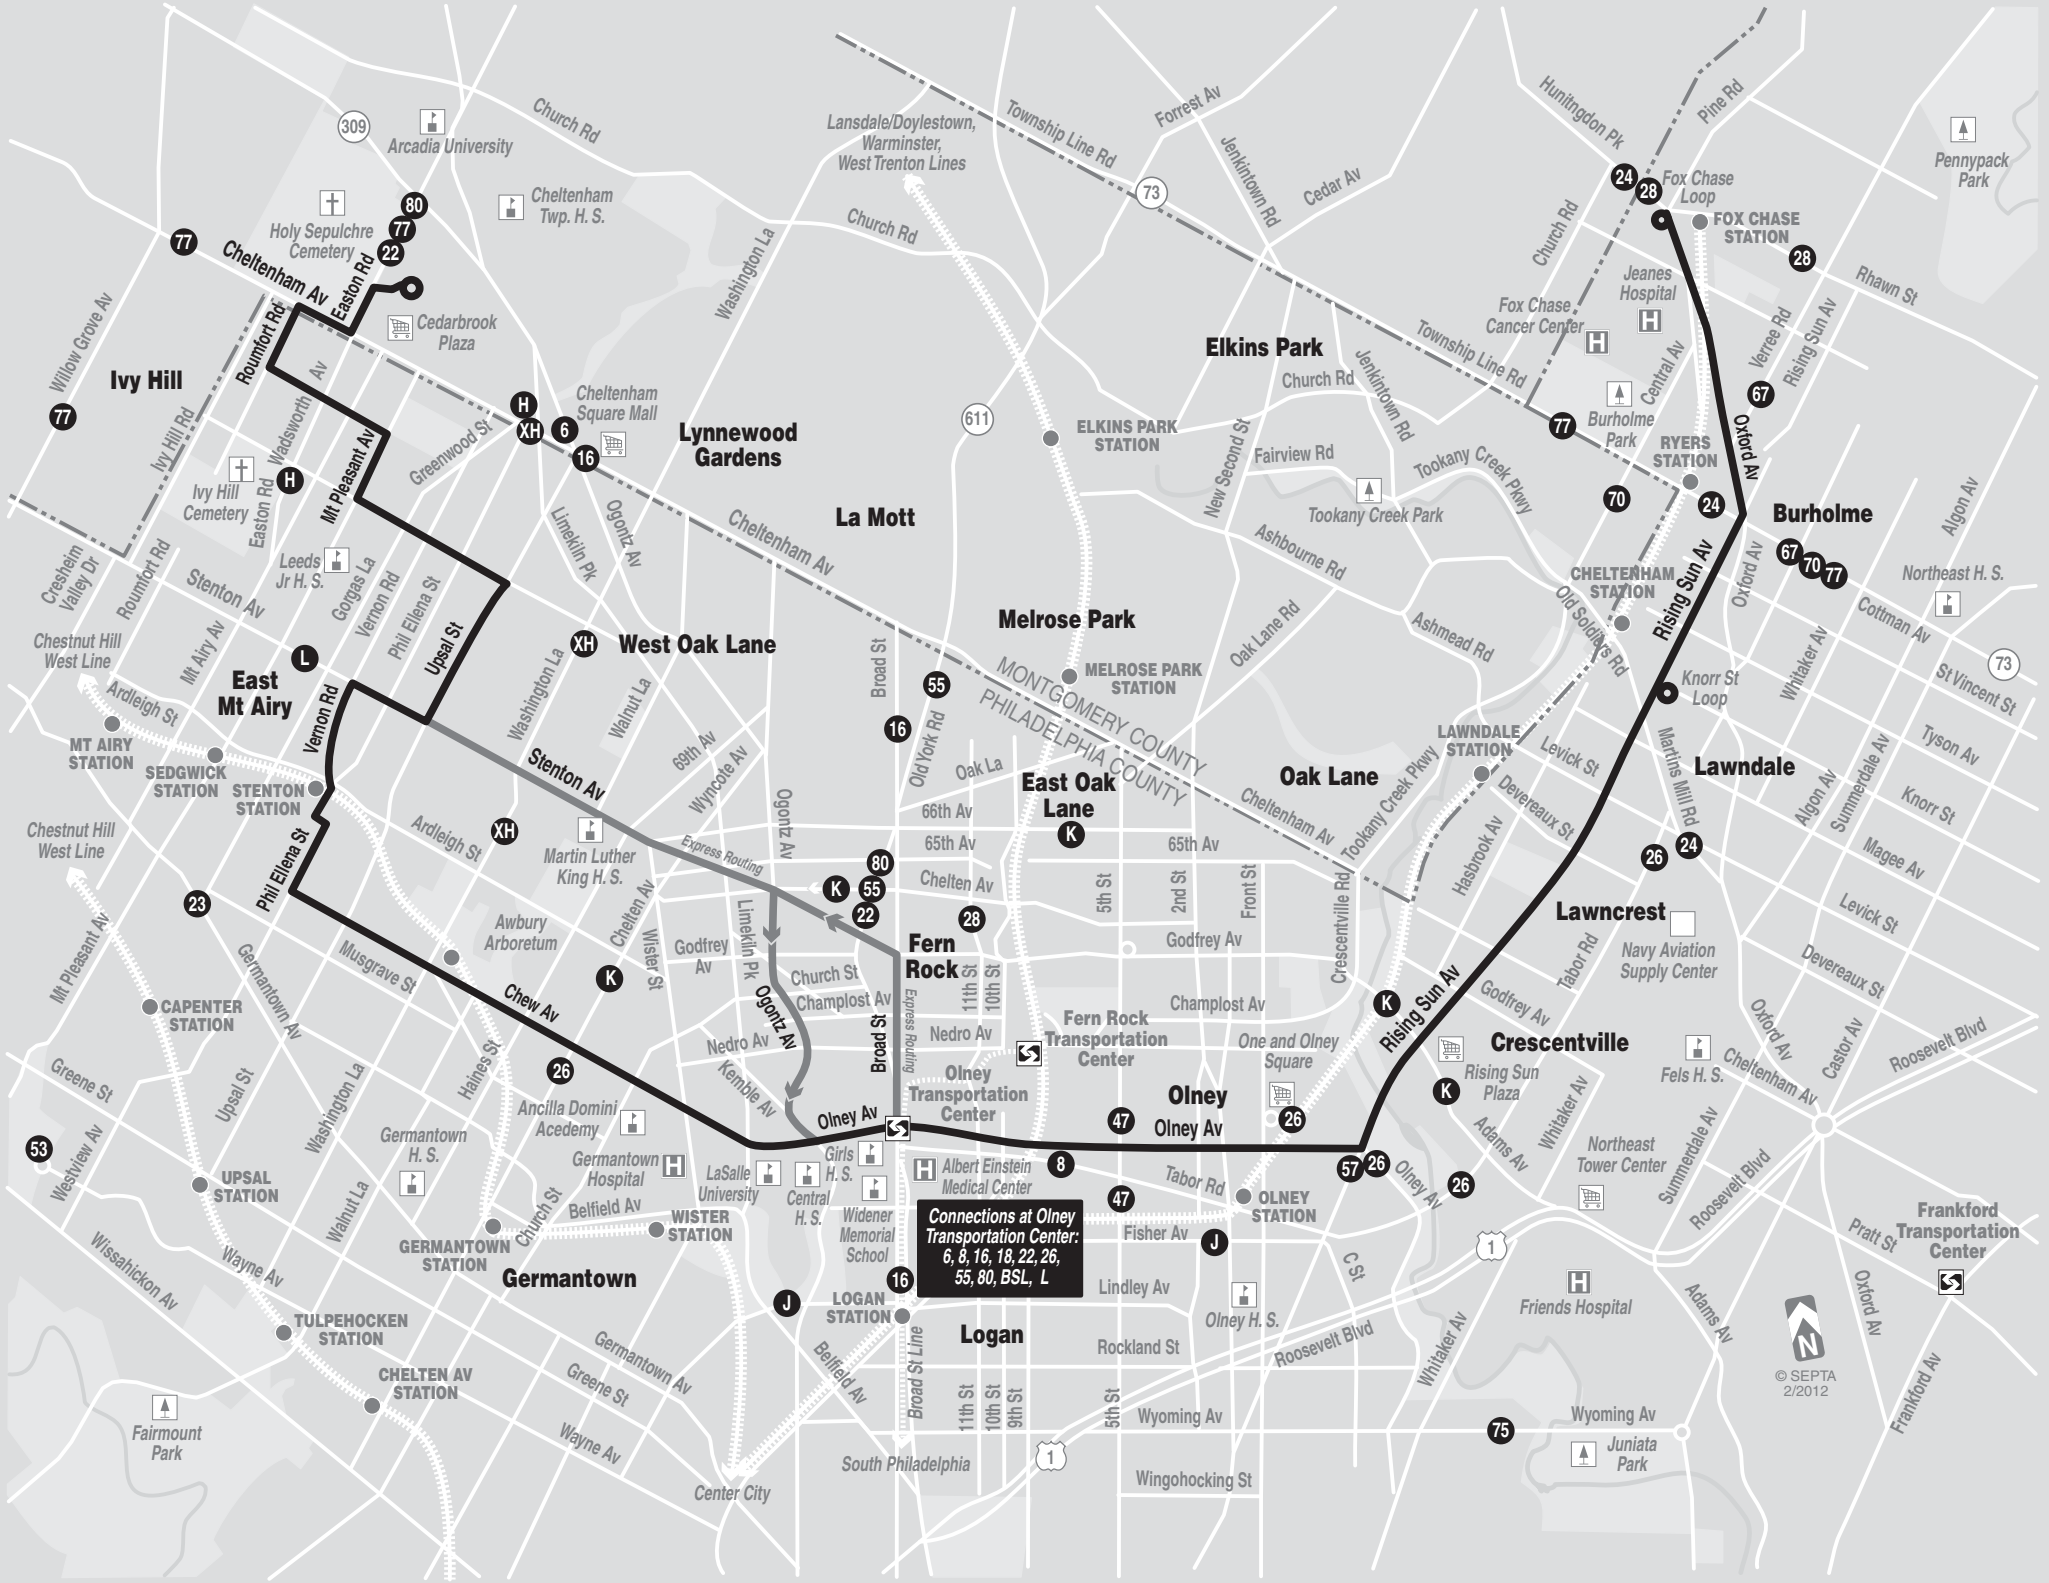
Church Rd
309
Arcadia University
Lansdale/Doylestown, Warminster, West Trenton Lines
Township Line Rd
Forrest Av
Jenkintown Rd
Cedar Av
73
Hunitngdon Pk
Pine Rd
24 28
Fox Chase Loop
FOX CHASE STATION
28
Pennypack Park
Holy Sepulchre Cemetery
80 77 22
Cheltenham Twp. H. S.
Church Rd
Washington La
Church Rd
Jeanes Hospital
Rhawn St
77
Cheltenham Av
Easton Rd
Cedarbrook Plaza
Fox Chase Cancer Center
Township Line Rd
Verree Rd
Rising Sun Av
Willow Grove Av
Ivy Hill
Roumfort Rd
Av
Elkins Park
Church Rd
Jenkintown Rd
67
77
Ivy Hill Rd
Wadsworth
Mt Pleasant Av
H XH 6
Cheltenham Square Mall
16
Lynnewood Gardens
611
ELKINS PARK STATION
New Second St
Fairview Rd
Tookany Creek Pkwy
Burholme Park
Central Av
RYERS STATION
Oxford Av
Ivy Hill Cemetery
H
Easton Rd
Greenwood St
Limekiln Pk
Ogontz Av
La Mott
Tookany Creek Park
70
24
Burholme
Algon Av
Cresheim Valley Dr
Roumfort Rd
Stenton Av
Leeds Jr H. S.
Gorgas La
Vernon Rd
Phil Ellena St
Upsal St
Cheltenham Av
Ashbourne Rd
CHELTENHAM STATION
67 70 77
Oxford Av
Northeast H. S.
Chestnut Hill West Line
Mt Airy Av
L
East Mt Airy
XH
West Oak Lane
Melrose Park
MONTGOMERY COUNTY
PHILADELPHIA COUNTY
MELROSE PARK STATION
Oak Lane Rd
Ashmead Rd
Old Soldiers Rd
Rising Sun Av
Cottman Av
73
Ardleigh St
Vernon Rd
Washington La
Walnut La
Broad St
55
Knorr St Loop
Whitaker Av
St Vincent St
MT AIRY STATION
SEDGWICK STATION
STENTON STATION
Stenton Av
69th Av
Wyncote Av
16
Old York Rd
Oak La
East Oak Lane
Oak Lane
LAWNDALE STATION
Levick St
Martins Mill Rd
Lawndale
Tyson Av
Chestnut Hill West Line
Ardleigh St
XH
Martin Luther King H. S.
Express Routing
Ogontz Av
66th Av
65th Av
K
65th Av
Tookany Creek Pkwy
Cheltenham Av
Devereaux St
Algon Av
Summerdale Av
Knorr St
Phil Ellena St
23
Chelten Av
80
K 55
22
Chelten Av
28
5th St
2nd St
Front St
Crescentville Rd
Hasbrook Av
26 24
Magee Av
Lawncrest
Levick St
Mt Pleasant Av
Germantown Av
Musgrave St
Awbury Arboretum
Wister St
Godfrey Av
Limekiln Pk
Church St
Champlost Av
Fern Rock
11th St
10th St
Godfrey Av
Tabor Rd
Navy Aviation Supply Center
Devereaux St
K
Chew Av
Ogontz Av
Broad St
Express Routing
Champlost Av
K
Godfrey Av
CAPENTER STATION
Haines St
Nedro Av
Nedro Av
Fern Rock Transportation Center
One and Olney Square
Rising Sun Av
Crescentville
Oxford Av
Castor Av
Roosevelt Blvd
Greene St
Upsal St
Washington La
26
Kemble Av
Olney Av
Olney Transportation Center
Olney
Olney Av
Rising Sun Plaza
K
Fels H. S.
Cheltenham Av
53
Westview Av
Germantown H. S.
Ancilla Domini Acedemy
Germantown Hospital
Girls H. S.
Albert Einstein Medical Center
47
8
26
57 26
Olney Av
26
Adams Av
Whitaker Av
Northeast Tower Center
Summerdale Av
Roosevelt Blvd
UPSAL STATION
Walnut La
LaSalle University
Central H. S.
Widener Memorial School
47
Tabor Rd
OLNEY STATION
Frankford Transportation Center
Wissahickon Av
Belfield Av
WISTER STATION
Church St
Connections at Olney Transportation Center: 6, 8, 16, 18, 22, 26, 55, 80, BSL, L
Fisher Av
J
C St
1
Pratt St
GERMANTOWN STATION
Germantown
16
Lindley Av
Olney H. S.
Friends Hospital
Oxford Av
Wayne Av
J
LOGAN STATION
Logan
Rockland St
Roosevelt Blvd
Adams Av
TULPEHOCKEN STATION
Germantown Av
Belfield Av
Broad St Line
N
© SEPTA 2/2012
Frankford Av
CHELTEN AV STATION
Greene St
11th St
10th St
9th St
5th St
Wyoming Av
Whitaker Av
Wyoming Av
Fairmount Park
Wayne Av
South Philadelphia
1
75
Juniata Park
Center City
Wingohocking St